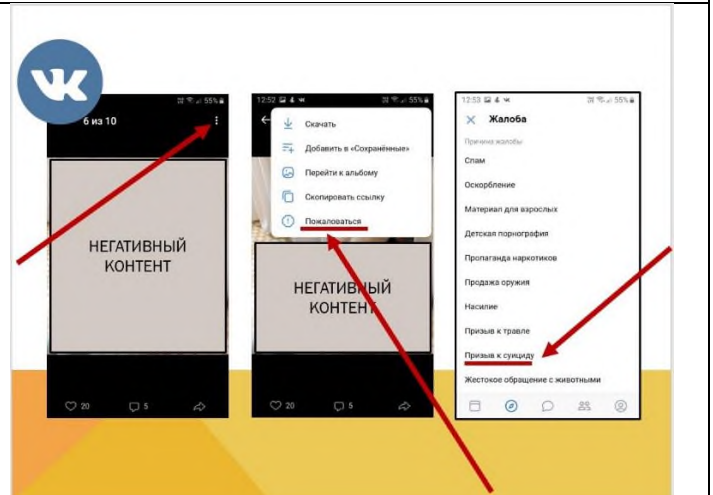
VK

55%
6 из 10
НЕГАТИВНЫЙ КОНТЕНТ
20
5

12:52
55%
Скачать
Добавить в «Сохранённые»
Перейти к альбому
Скопировать ссылку
Пожаловаться
НЕГАТИВНЫЙ КОНТЕНТ
20
5

12:53
55%
Жалоба
Причина жалобы
Спам
Оскорбление
Материал для взрослых
Детская порнография
Пропаганда наркотиков
Продажа оружия
Насилие
Призыв к травле
Призыв к суициду
Жестокое обращение с животными